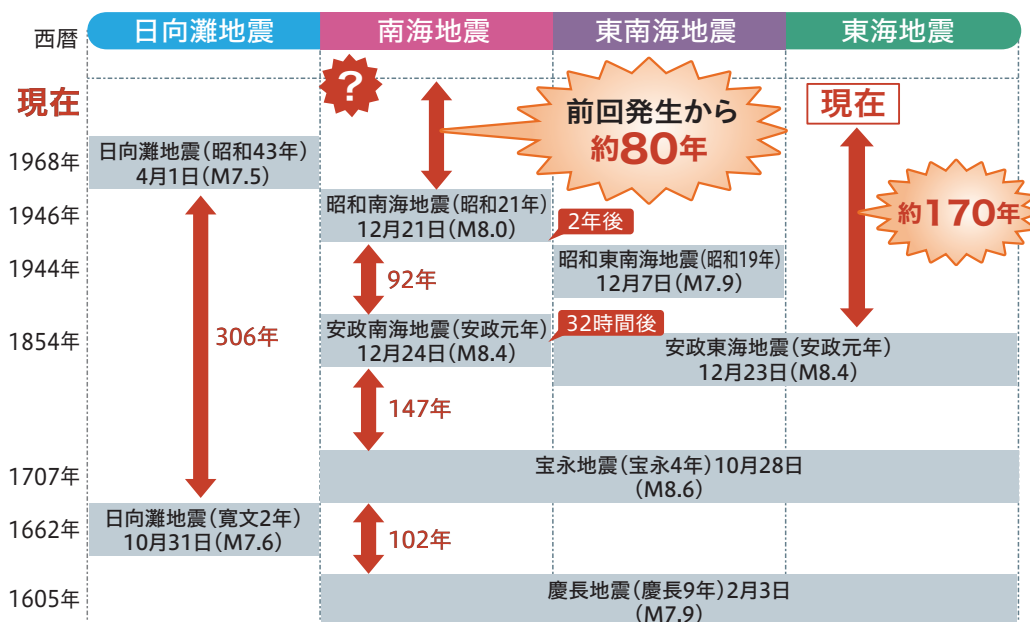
西暦

| 日向灘地震 | 南海地震 | 東南海地震 | 東海地震 |
|---|---|---|---|

現在

?

前回発生から約80年

現在

約170年

1968年
日向灘地震(昭和43年)4月1日(M7.5)

1946年
昭和南海地震(昭和21年)12月21日(M8.0)

2年後

1944年
昭和東南海地震(昭和19年)12月7日(M7.9)

92年

306年

1854年
安政南海地震(安政元年)12月24日(M8.4)

32時間後

安政東海地震(安政元年)12月23日(M8.4)

147年

1707年
宝永地震(宝永4年)10月28日(M8.6)

1662年
日向灘地震(寛文2年)10月31日(M7.6)

102年

1605年
慶長地震(慶長9年)2月3日(M7.9)